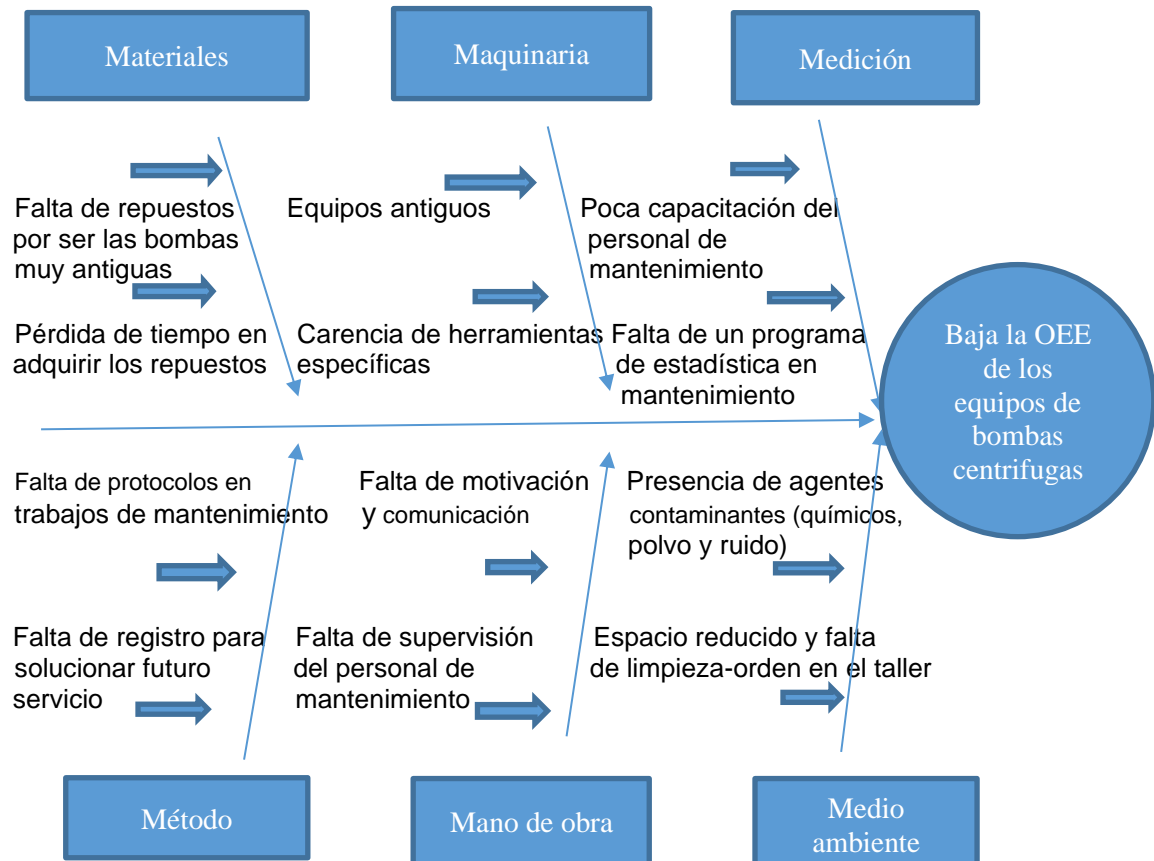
Materiales

Maquinaria

Medición

Falta de repuestos por ser las bombas muy antiguas

Equipos antiguos

Poca capacitación del personal de mantenimiento

Pérdida de tiempo en adquirir los repuestos

Carencia de herramientas específicas

Falta de un programa de estadística en mantenimiento

Baja la OEE de los equipos de bombas centrifugas

Falta de protocolos en trabajos de mantenimiento

Falta de motivación y comunicación

Presencia de agentes contaminantes (químicos, polvo y ruido)

Falta de registro para solucionar futuro servicio

Falta de supervisión del personal de mantenimiento

Espacio reducido y falta de limpieza-orden en el taller

Método

Mano de obra

Medio ambiente